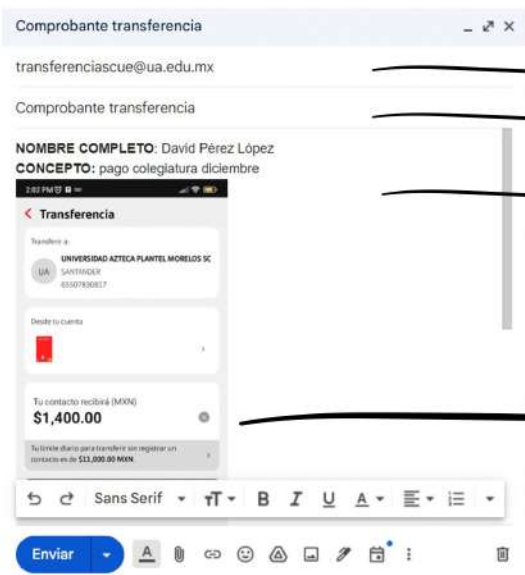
Comprobante transferencia

transferenciascue@ua.edu.mx

Comprobante transferencia

NOMBRE COMPLETO: David Pérez López
CONCEPTO: pago colegiatura diciembre

2:02 PM

Transferencia

Transferir a:

UA UNIVERSIDAD AZTECA PLANTEL MORELOS SC
SANTANDER
65507830817

Desde tu cuenta

Tu contacto recibirá (MXN)
$1,400.00

Tu límite diario para transferir sin registrar un contacto es de $11,000.00 MXN.

Sans Serif

Enviar